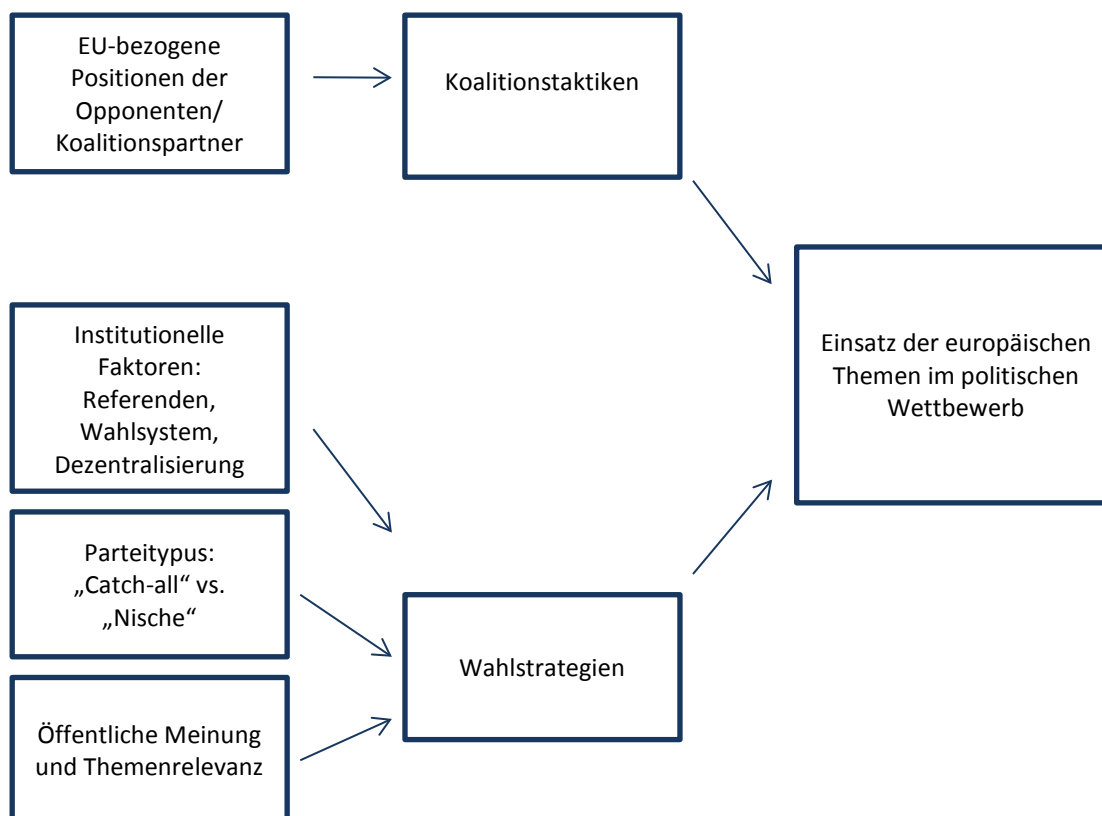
EU-bezogene Positionen der Opponenten/ Koalitionspartner

Koalitionstaktiken

Einsatz der europäischen Themen im politischen Wettbewerb

Institutionelle Faktoren: Referenden, Wahlsystem, Dezentralisierung

Parteitypus: „Catch-all“ vs. „Nische“

Wahlstrategien

Öffentliche Meinung und Themenrelevanz